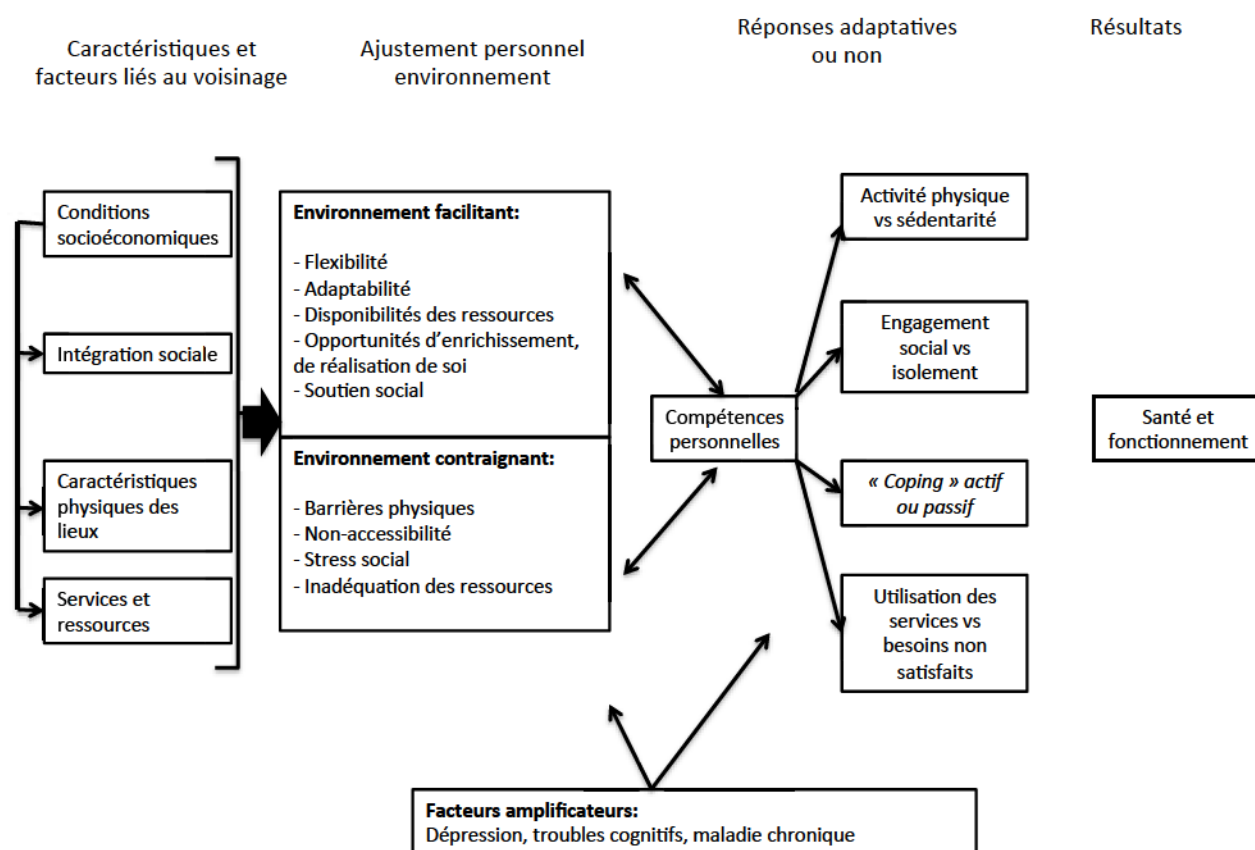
Caractéristiques et facteurs liés au voisinage

Ajustement personnel environnement

Réponses adaptatives ou non

Résultats

Conditions socioéconomiques

Intégration sociale

Caractéristiques physiques des lieux

Services et ressources

Environnement facilitant:

- Flexibilité
- Adaptabilité
- Disponibilités des ressources
- Opportunités d'enrichissement, de réalisation de soi
- Soutien social

Environnement contraignant:

- Barrières physiques
- Non-accessibilité
- Stress social
- Inadéquation des ressources

Compétences personnelles

Activité physique vs sédentarité

Engagement social vs isolement

« Coping » actif ou passif

Utilisation des services vs besoins non satisfaits

Santé et fonctionnement

Facteurs amplificateurs:
Dépression, troubles cognitifs, maladie chronique